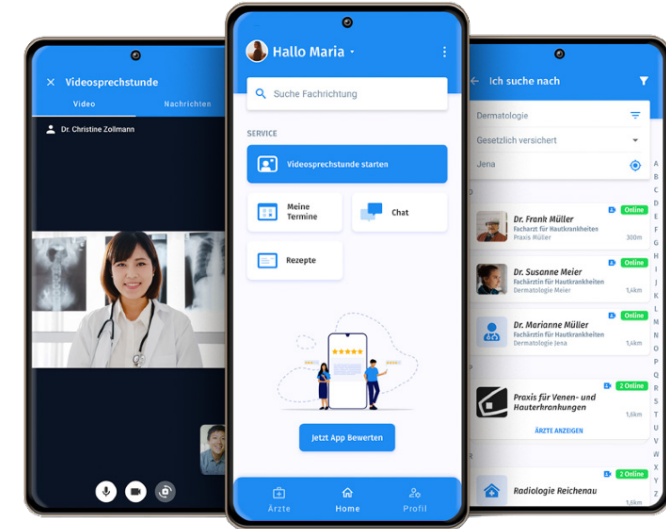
Videosprechstunde

Video

Nachrichten

Dr. Christine Zollmann

Hallo Maria

Suche Fachrichtung

SERVICE

Videosprechstunde starten

Meine Termine

Chat

Rezepte

Jetzt App Bewerten

Ärzte

Home

Profil

Ich suche nach

Dermatologie

Gesetzlich versichert

Jena

Dr. Frank Müller
Facharzt für Hautkrankheiten
Praxis Müller
Online
300m

Dr. Susanne Meier
Fachärztin für Hautkrankheiten
Dermatologie Meier
Online
1,6km

Dr. Marianne Müller
Fachärztin für Hautkrankheiten
Dermatologie Jena
Online
1,6km

Praxis für Venen- und Hauterkrankungen
2 Online
1,6km
ÄRZTE ANZEIGEN

Radiologie Reichenau
2 Online